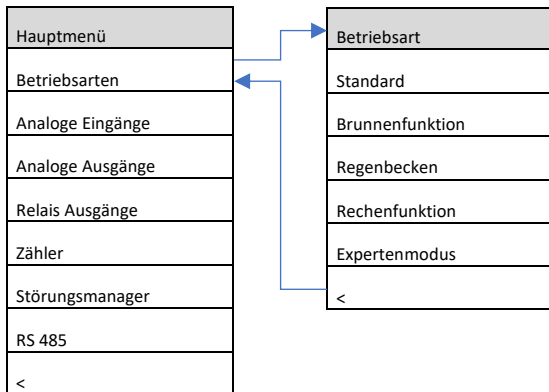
Hauptmenü

Betriebsarten

Analoge Eingänge

Analoge Ausgänge

Relais Ausgänge

Zähler

Störungsmanager

RS 485

<

Betriebsart

Standard

Brunnenfunktion

Regenbecken

Rechenfunktion

Expertenmodus

<